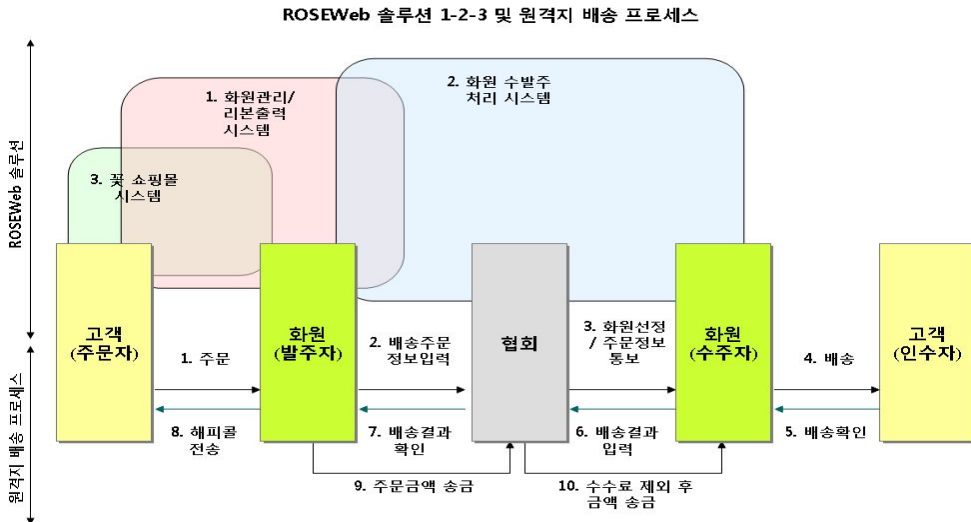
ROSEWeb 솔루션 1-2-3 및 원격지 배송 프로세스

ROSEWeb 솔루션

원격지 배송 프로세스

1. 화원관리/ 리본출력 시스템

2. 화원 수발주 처리 시스템

3. 꽃 쇼핑몰 시스템

고객 (주문자)

화원 (발주자)

협회

화원 (수주자)

고객 (인수자)

1. 주문

2. 배송주문 정보입력

3. 화원선정 / 주문정보 통보

4. 배송

8. 해피콜 전송

7. 배송결과 확인

6. 배송결과 입력

5. 배송확인

9. 주문금액 송금

10. 수수료 제외 후 금액 송금